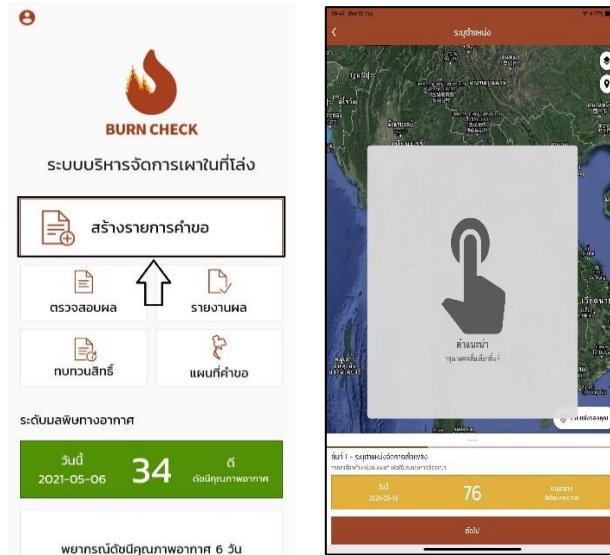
BURN CHECK

ระบบบริหารจัดการเผาในที่โล่ง

สร้างรายการคำขอ

ตรวจสอบผล

รายงานผล

ทบทวนสิทธิ์

แผนที่คำขอ

ระดับมลพิษทางอากาศ

วันนี้
2021-05-06

34

ดี
ดัชนีคุณภาพอากาศ

พยากรณ์ดัชนีคุณภาพอากาศ 6 วัน

ระบุตำแหน่ง

คำแนะนำ
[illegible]

ขั้นที่ 1 - ระบุตำแหน่งจัดการเชื้อเพลิง
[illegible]

วันนี้
2021-05-06

76

ปานกลาง
ดัชนีคุณภาพอากาศ

ถัดไป